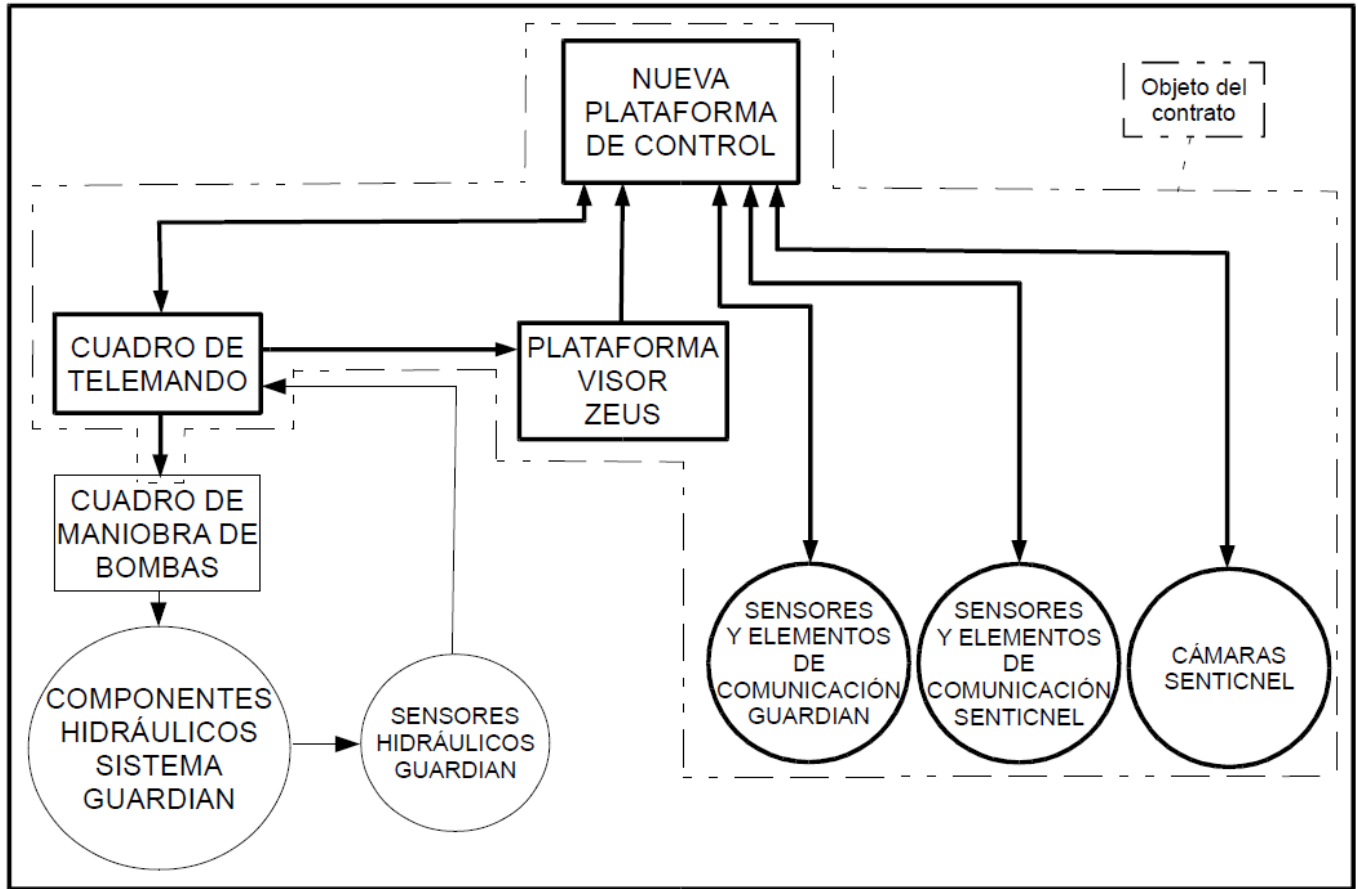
NUEVA PLATAFORMA DE CONTROL

Objeto del contrato

CUADRO DE TELEMANDO

PLATAFORMA VISOR ZEUS

CUADRO DE MANIOBRA DE BOMBAS

COMPONENTES HIDRÁULICOS SISTEMA GUARDIAN

SENSORES HIDRÁULICOS GUARDIAN

SENSORES Y ELEMENTOS DE COMUNICACIÓN GUARDIAN

SENSORES Y ELEMENTOS DE COMUNICACIÓN SENTICNEL

CÁMARAS SENTICNEL